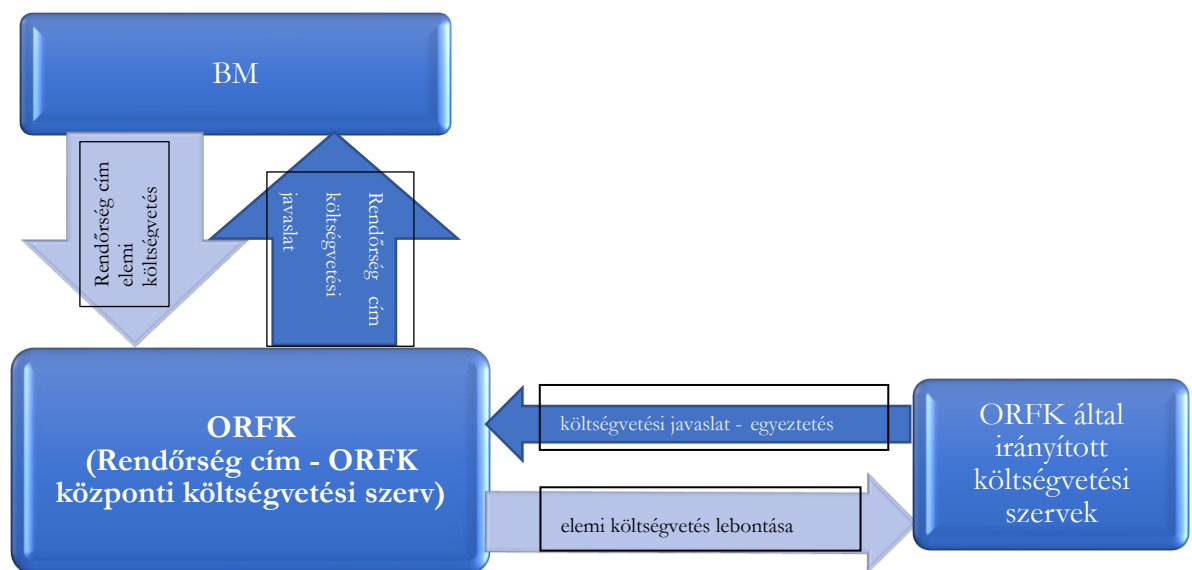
BM

Rendőrség cím elemi költségvetés

Rendőrség cím költségvetési javaslat

ORFK
(Rendőrség cím - ORFK központi költségvetési szerv)

költségvetési javaslat - egyeztetés

elemi költségvetés lebontása

ORFK által irányított költségvetési szervek